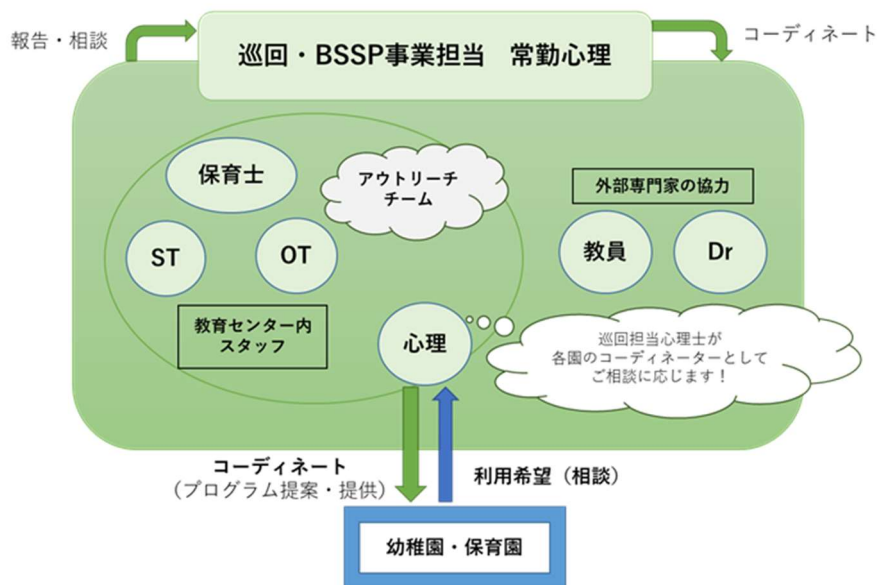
報告・相談

巡回・BSSP事業担当　常勤心理

コーディネート

保育士

アウトリーチ
チーム

外部専門家の協力

ST

OT

教員

Dr

教育センター内
スタッフ

心理

巡回担当心理士が
各園のコーディネーターとして
ご相談に応じます！

コーディネート
（プログラム提案・提供）

利用希望（相談）

幼稚園・保育園